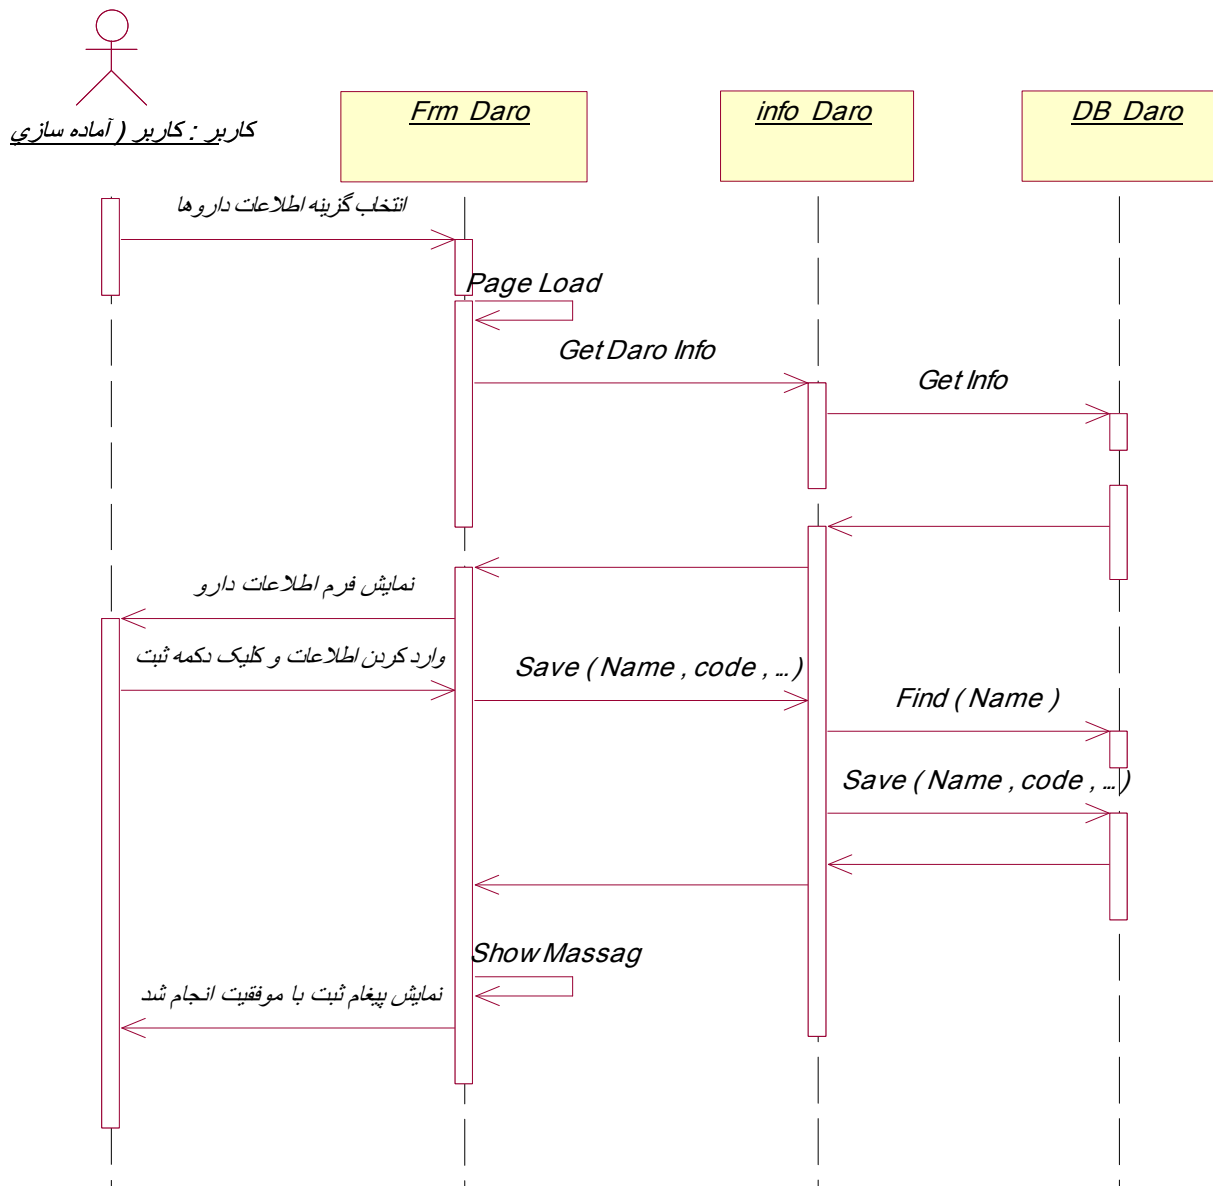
كاربر : كاربر ( آماده سازي

Frm_Daro

info_Daro

DB_Daro

انتخاب گزينه اطلاعات داروها

Page Load

Get Daro Info

Get Info

نمايش فرم اطلاعات دارو

وارد كردن اطلاعات و كليك دكمه ثبت

Save ( Name , code , ... )

Find ( Name )

Save ( Name , code , ... )

Show Massag

نمايش پيغام ثبت با موفقيت انجام شد